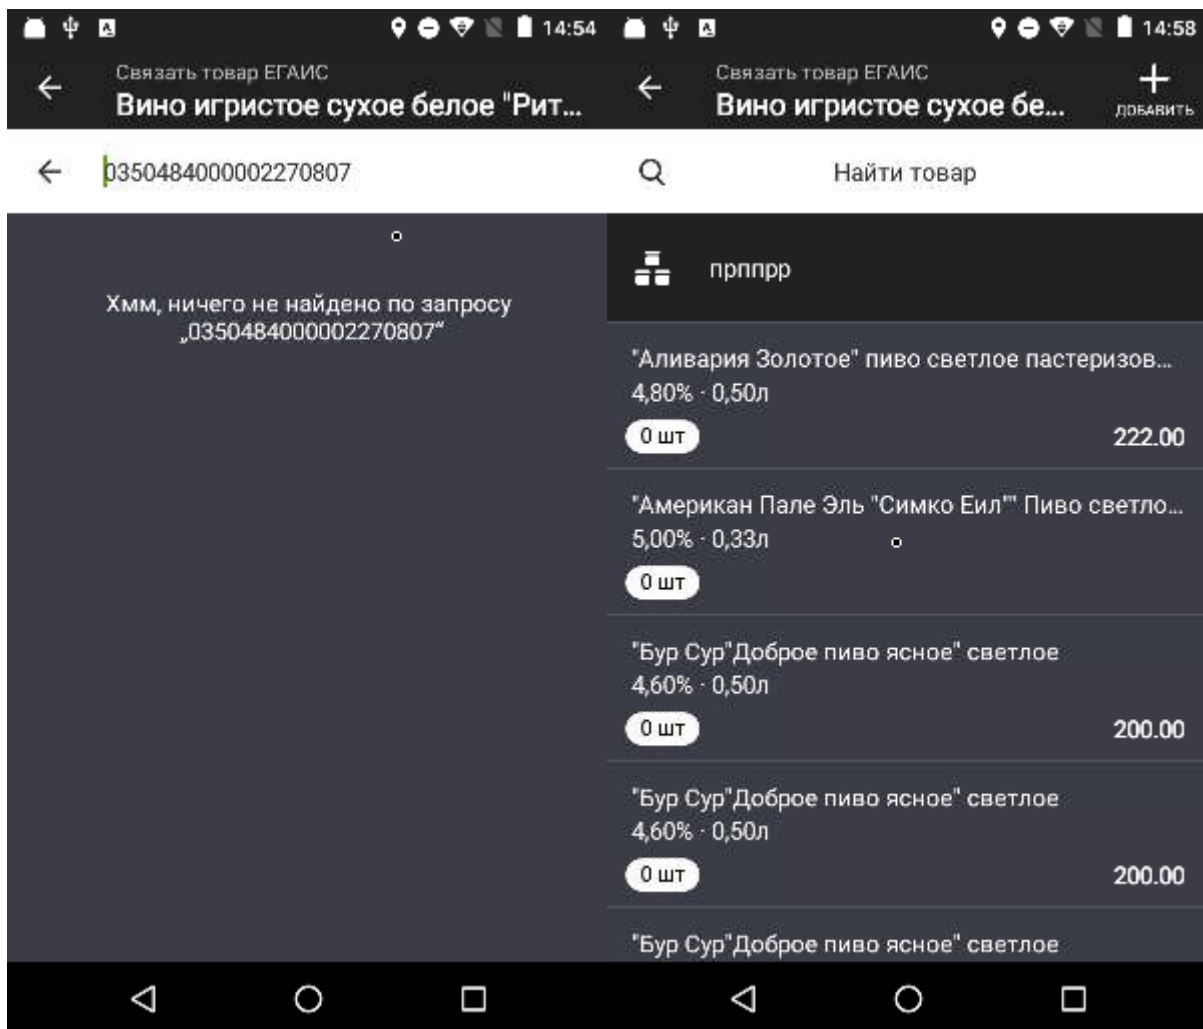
14:54

Связать товар ЕГАИС
Вино игристое сухое белое "Рит...

0350484000002270807

Хмм, ничего не найдено по запросу „0350484000002270807“

14:58

Связать товар ЕГАИС
Вино игристое сухое бе...

ДОБАВИТЬ

Найти товар

прпппр

"Аливария Золотое" пиво светлое пастеризов...
4,80% · 0,50л
0 шт
222.00

"Американ Пале Эль "Симко Еил"" Пиво светло...
5,00% · 0,33л
0 шт

"Бур Сур"Доброе пиво ясное" светлое
4,60% · 0,50л
0 шт
200.00

"Бур Сур"Доброе пиво ясное" светлое
4,60% · 0,50л
0 шт
200.00

"Бур Сур"Доброе пиво ясное" светлое